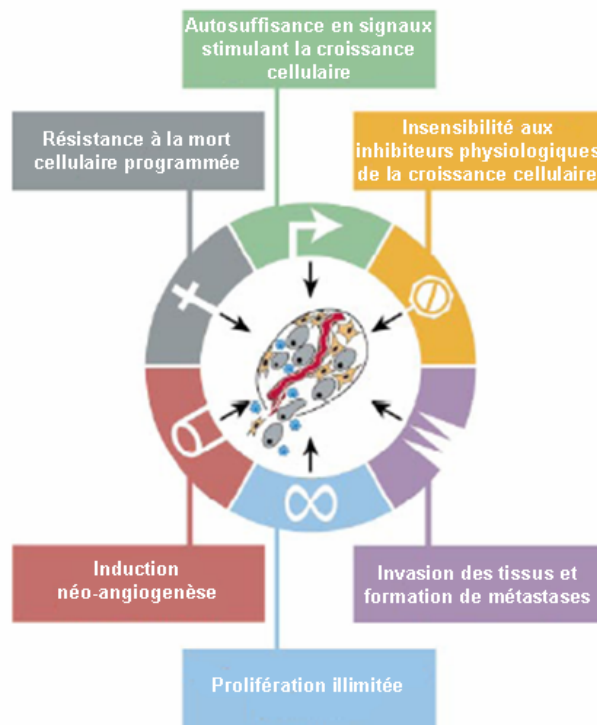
Autosuffisance en signaux stimulant la croissance cellulaire

Résistance à la mort cellulaire programmée

Insensibilité aux inhibiteurs physiologiques de la croissance cellulaire

Induction néo-angiogenèse

Invasion des tissus et formation de métastases

Prolifération illimitée